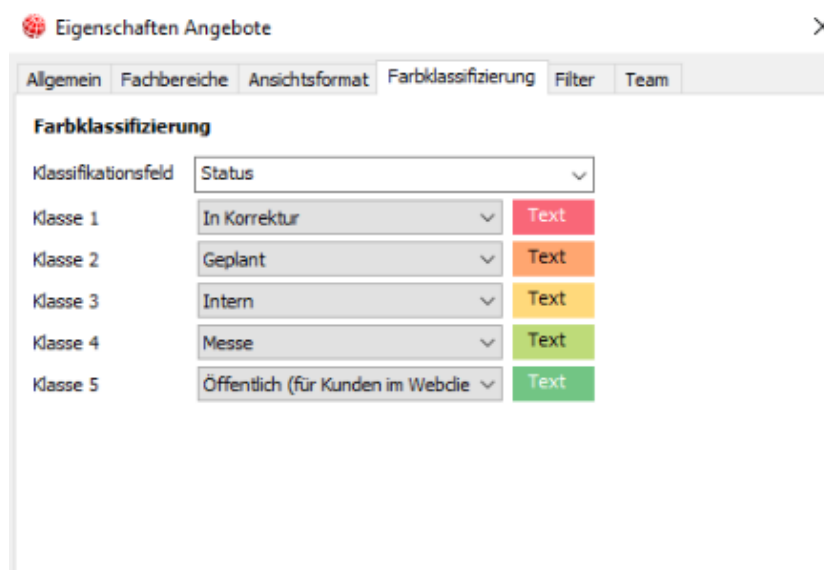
Eigenschaften Angebote

Allgemein | Fachbereiche | Ansichtsformat | Farbklassifizierung | Filter | Team

Farbklassifizierung

Klassifikationsfeld Status

Klasse 1 In Korrektur Text

Klasse 2 Geplant Text

Klasse 3 Intern Text

Klasse 4 Messe Text

Klasse 5 Öffentlich (für Kunden im Webdie Text